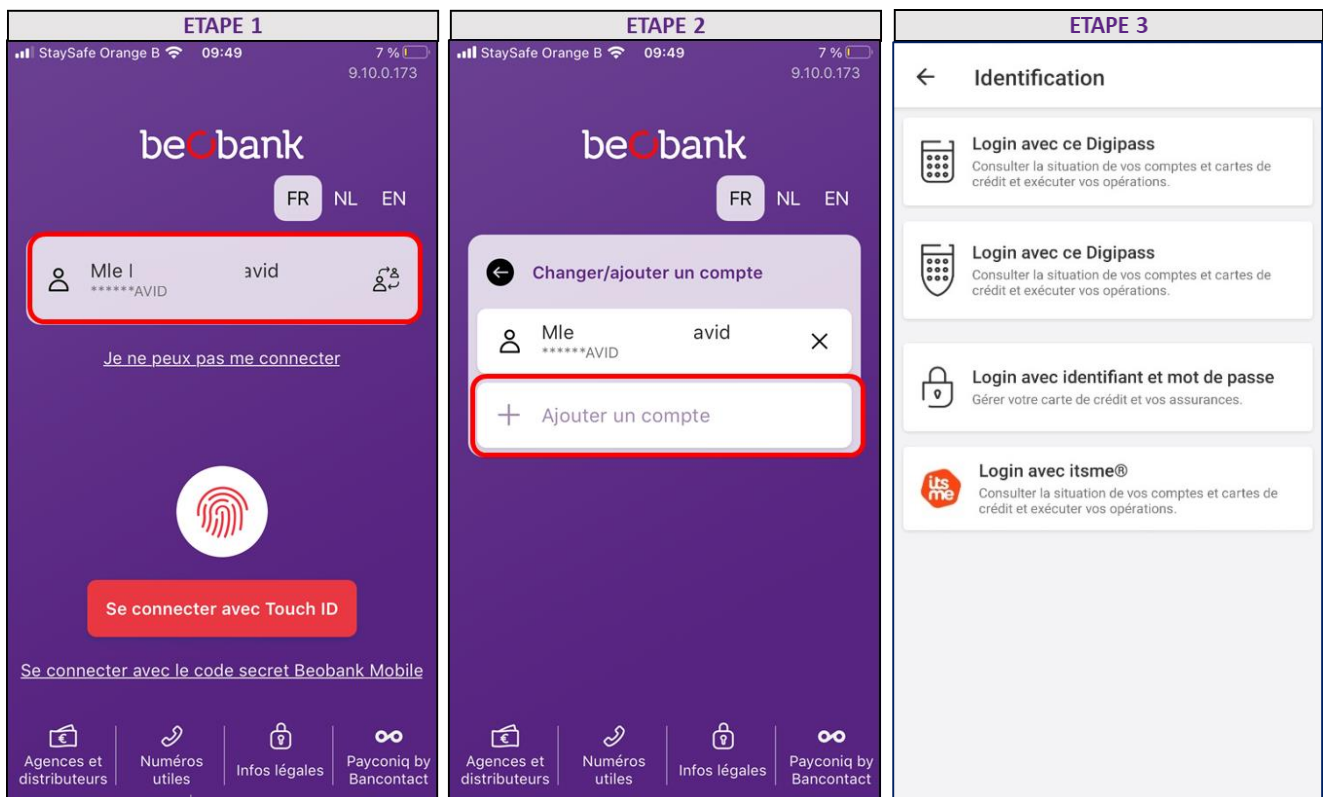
ETAPE 1

StaySafe Orange B 09:49 7 %
9.10.0.173

beobank

FR NL EN

Mle I avid
******AVID

Je ne peux pas me connecter

Se connecter avec Touch ID

Se connecter avec le code secret Beobank Mobile

Agences et distributeurs
Numéros utiles
Infos légales
Payconiq by Bancontact

ETAPE 2

StaySafe Orange B 09:49 7 %
9.10.0.173

beobank

FR NL EN

Changer/ajouter un compte

Mle avid
******AVID

Ajouter un compte

Agences et distributeurs
Numéros utiles
Infos légales
Payconiq by Bancontact

ETAPE 3

Identification

Login avec ce Digipass
Consulter la situation de vos comptes et cartes de crédit et exécuter vos opérations.

Login avec ce Digipass
Consulter la situation de vos comptes et cartes de crédit et exécuter vos opérations.

Login avec identifiant et mot de passe
Gérer votre carte de crédit et vos assurances.

its me
Login avec itsme®
Consulter la situation de vos comptes et cartes de crédit et exécuter vos opérations.